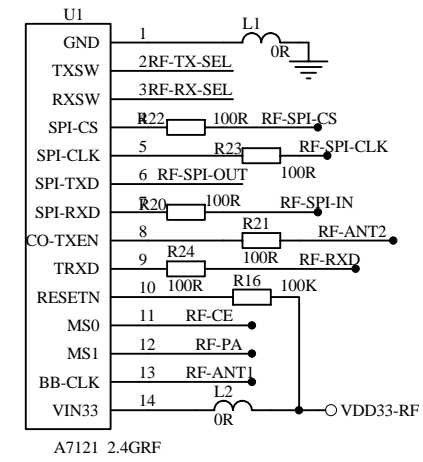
U1

GND
TXSW
RXSW
SPI-CS
SPI-CLK
SPI-TXD
SPI-RXD
CO-TXEN
TRXD
RESETN
MS0
MS1
BB-CLK
VIN33

1
L1
0R
2RF-TX-SEL
3RF-RX-SEL
R22 100R RF-SPI-CS
5 R23 RF-SPI-CLK
100R
6 RF-SPI-OUT
R20 100R RF-SPI-IN
8 R21 RF-ANT2
100R
9 R24 RF-RXD
100R
10 R16 100K
11 RF-CE
12 RF-PA
13 RF-ANT1
14 L2
0R
VDD33-RF

A7121 2.4GRF